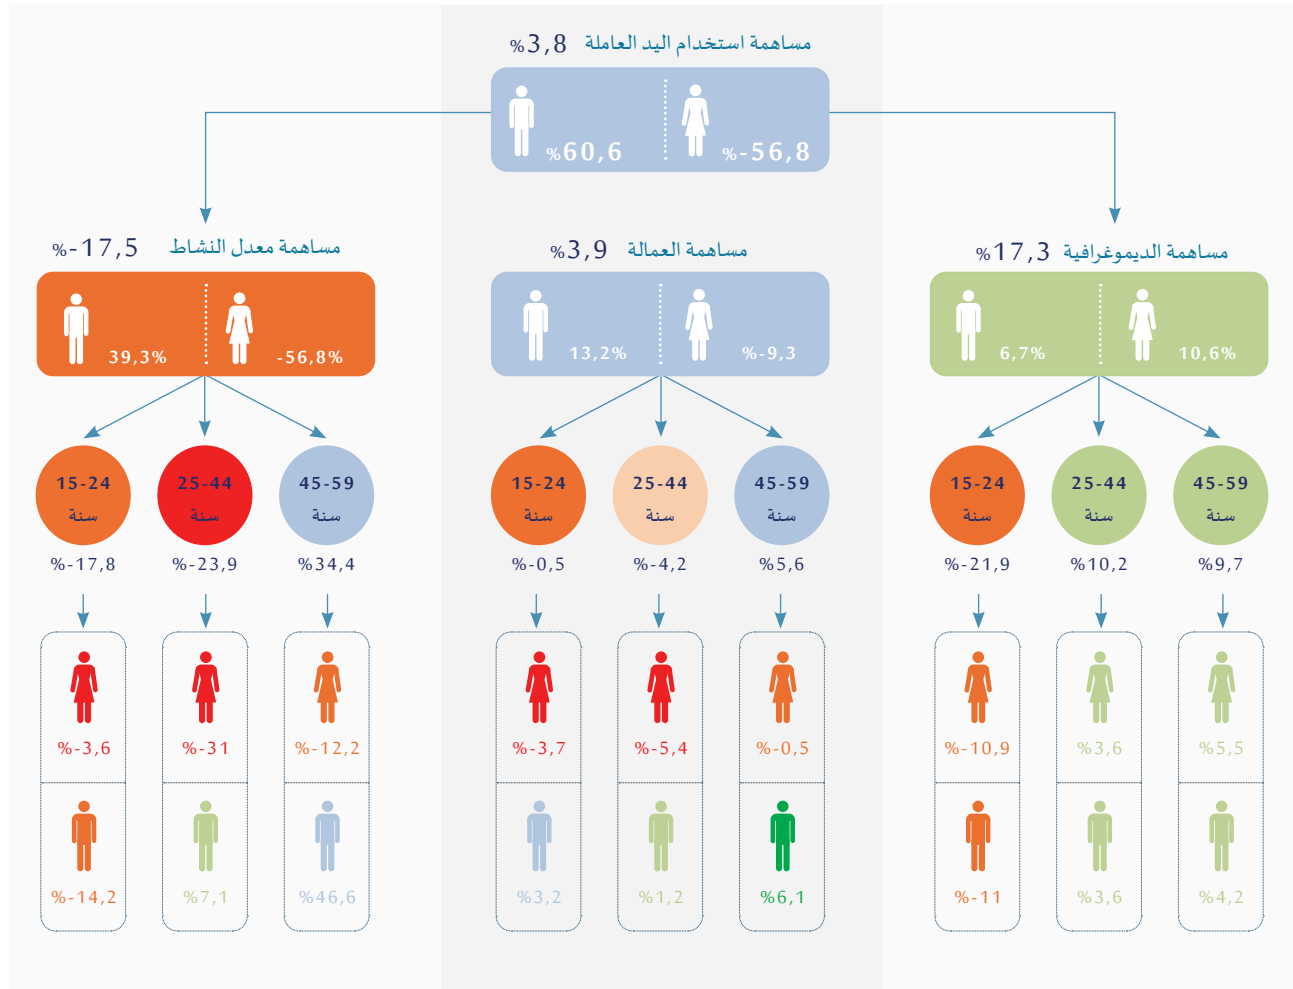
مساهمة استخدام اليد العاملة %3,8

%60,6 %-56,8

مساهمة معدل النشاط %-17,5

39,3% -56,8%

مساهمة العمالة %3,9

13,2% %-9,3

مساهمة الديموغرافية %17,3

6,7% 10,6%

15-24 سنة
%-17,8

25-44 سنة
%-23,9

45-59 سنة
%34,4

15-24 سنة
%-0,5

25-44 سنة
%-4,2

45-59 سنة
%5,6

15-24 سنة
%-21,9

25-44 سنة
%10,2

45-59 سنة
%9,7

%-3,6
%-14,2

%-31
%7,1

%-12,2
%46,6

%-3,7
%3,2

%-5,4
%1,2

%-0,5
%6,1

%-10,9
%-11

%3,6
%3,6

%5,5
%4,2